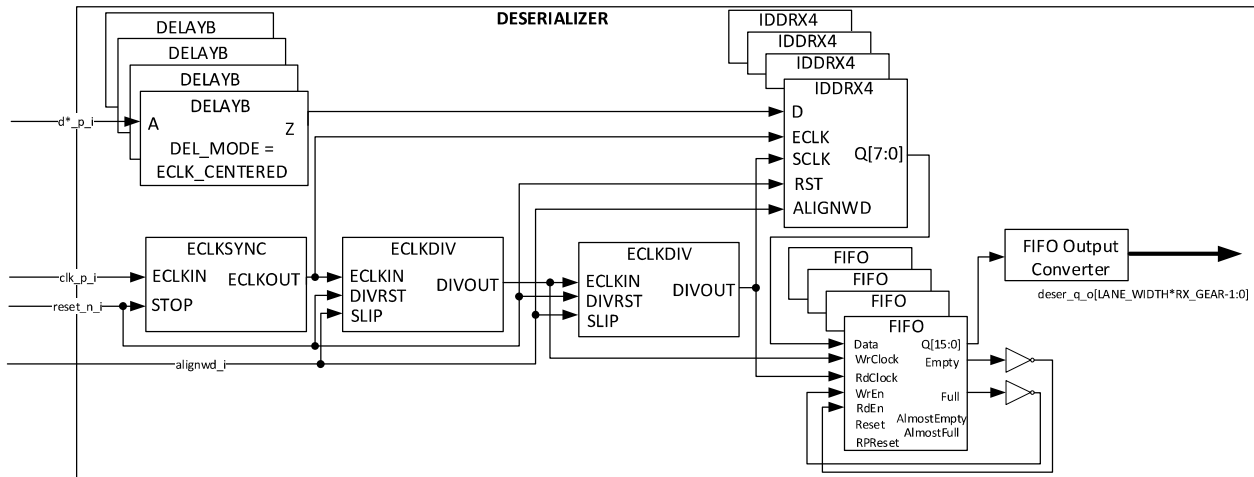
DESERIALIZER

DELAYB
DELAYB
DELAYB
DELAYB
A
Z
DEL_MODE =
ECLK_CENTERED

d*_p_i

IDDRX4
IDDRX4
IDDRX4
IDDRX4
D
ECLK
SCLK
Q[7:0]
RST
ALIGNWD

ECLKSYNC
ECLKIN
ECLKOUT
STOP

clk_p_i
reset_n_i

ECLKDIV
ECLKIN
DIVRST
SLIP
DIVOUT

ECLKDIV
ECLKIN
DIVRST
SLIP
DIVOUT

FIFO Output
Converter

deser_q_o[LANE_WIDTH*RX_GEAR-1:0]

FIFO
FIFO
FIFO
FIFO
Data
WrClock
RdClock
WrEn
RdEn
Reset
RPReset
Q[15:0]
Empty
Full
AlmostEmpty
AlmostFull

alignwd_i